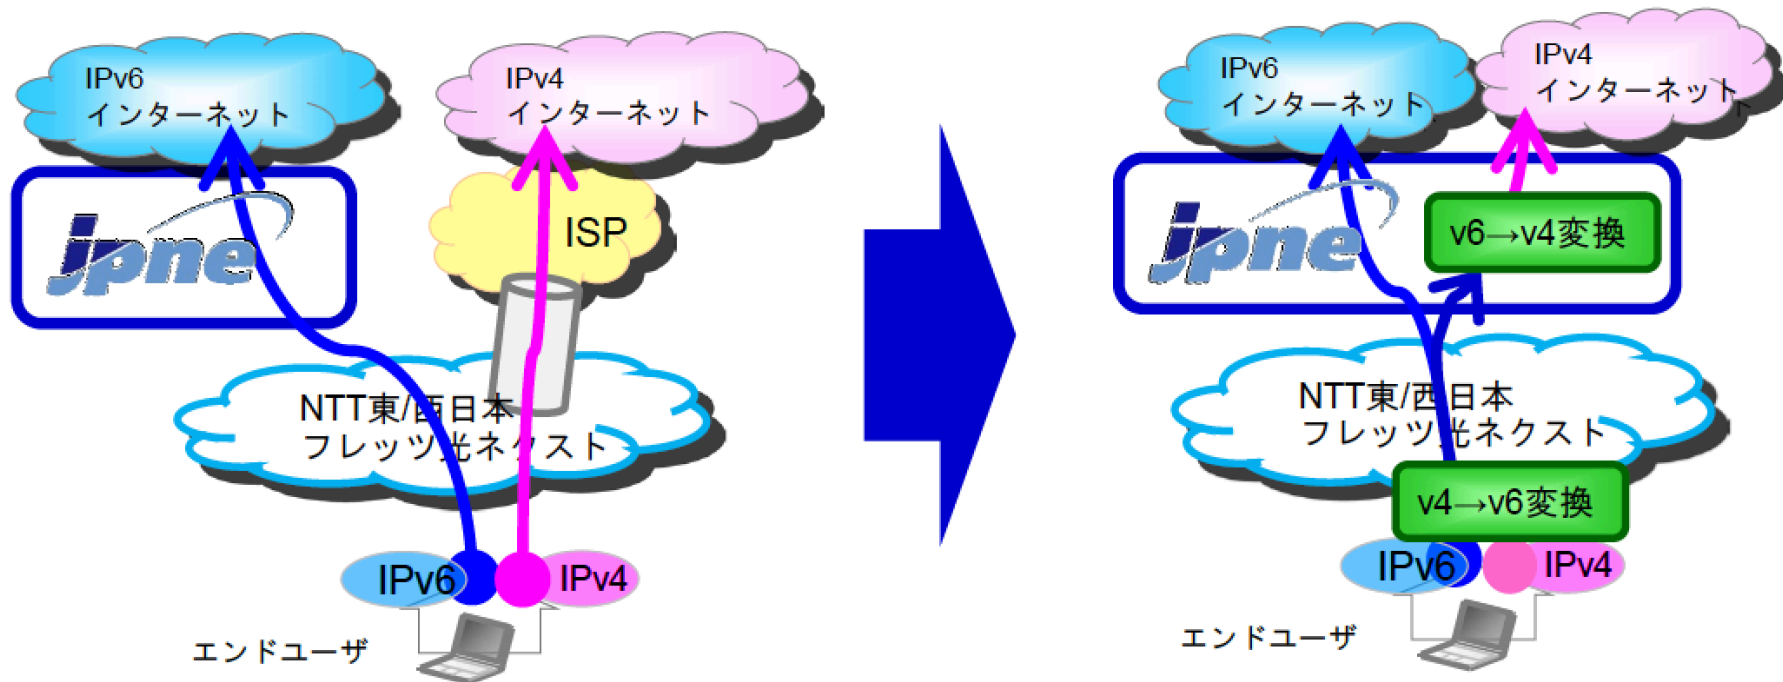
IPv6
インターネット

IPv4
インターネット

jpne

ISP

NTT東/西日本
フレッツ光ネクスト

IPv6

IPv4

エンドユーザ

IPv6
インターネット

IPv4
インターネット

jpne

v6→v4変換

NTT東/西日本
フレッツ光ネクスト

v4→v6変換

IPv6

IPv4

エンドユーザ